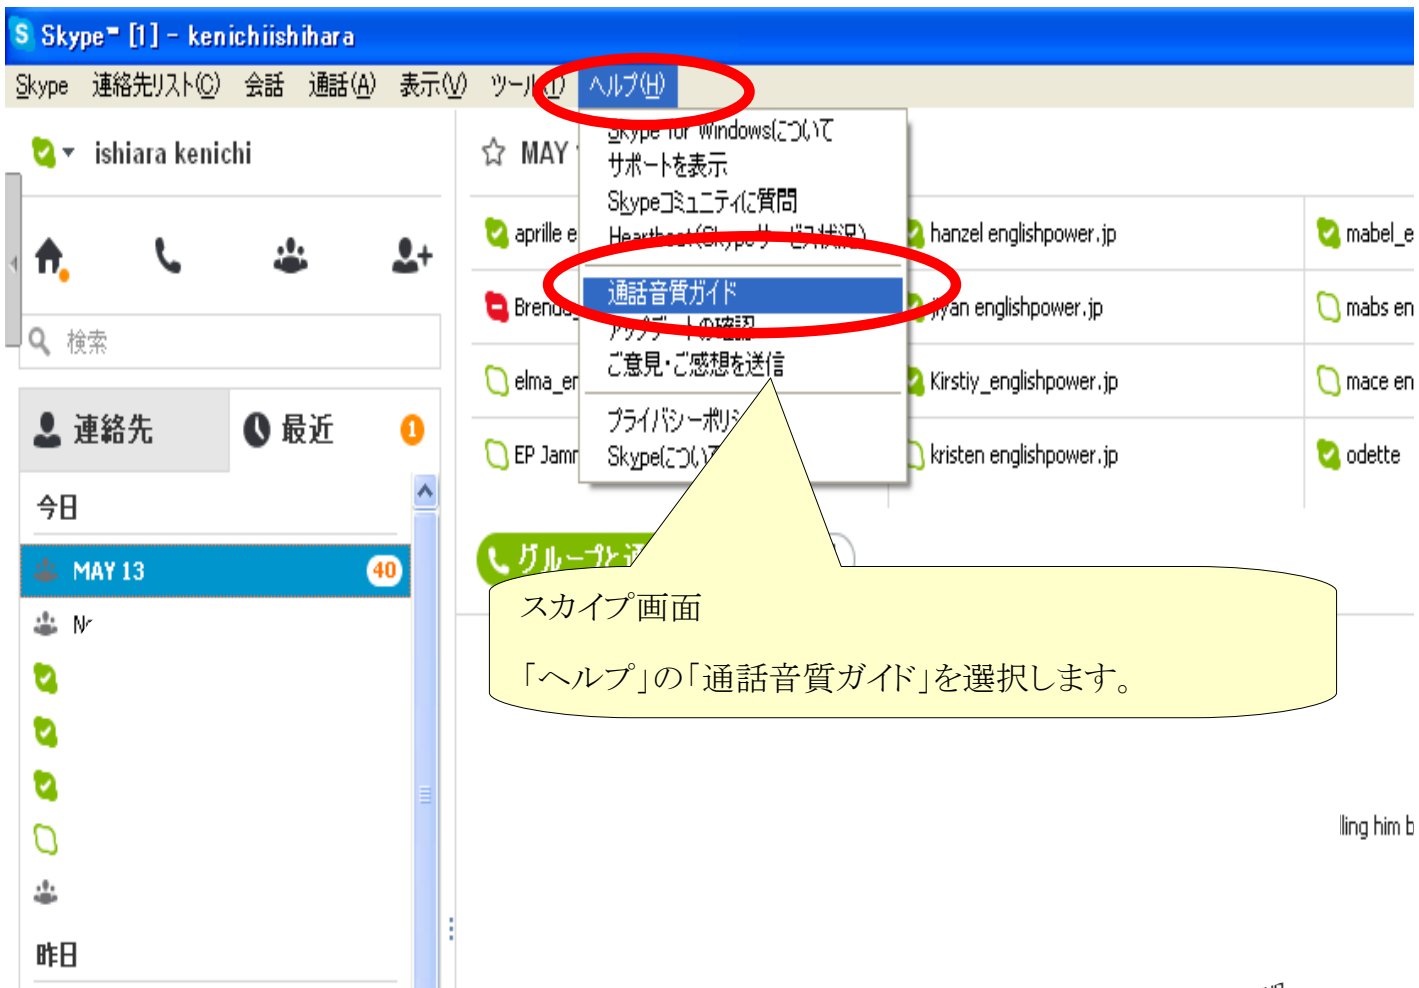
Skype™ [1] - kenichiishihara

Skype 連絡先リスト(C) 会話 通話(A) 表示(V) ツール(T) ヘルプ(H)

ishiara kenichi

検索

連絡先 最近 1

今日

MAY 13 40

N

昨日

MAY

Skype for Windowsについて
サポートを表示
Skypeコミュニティに質問
Heartbeat(Skypeサービス状況)
通話音質ガイド
アップデートの確認
ご意見・ご感想を送信
プライバシーポリシ
Skypeについて

aprille e
Brend
elma_er
EP Jamr

hanzel englishpower.jp
jiyan englishpower.jp
Kirstiy_englishpower.jp
kristen englishpower.jp

mabel_e
mabs en
mace en
odette

グループと通

スカイプ画面

「ヘルプ」の「通話音質ガイド」を選択します。

lling him b